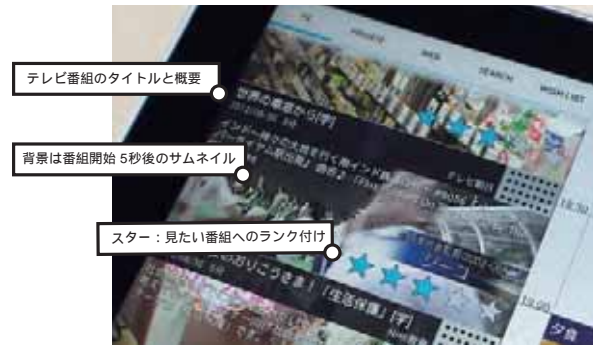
テレビ番組のタイトルと概要

背景は番組開始 5秒後のサムネイル

スター：見たい番組へのランク付け

PRIVATE

WEB

SEARCH

WISH LIST

世界の車窓から 5[字]

テレビ朝日

13:50

おりこうさま！「生活快適」[字]

13:00

NHK総合

夕焼